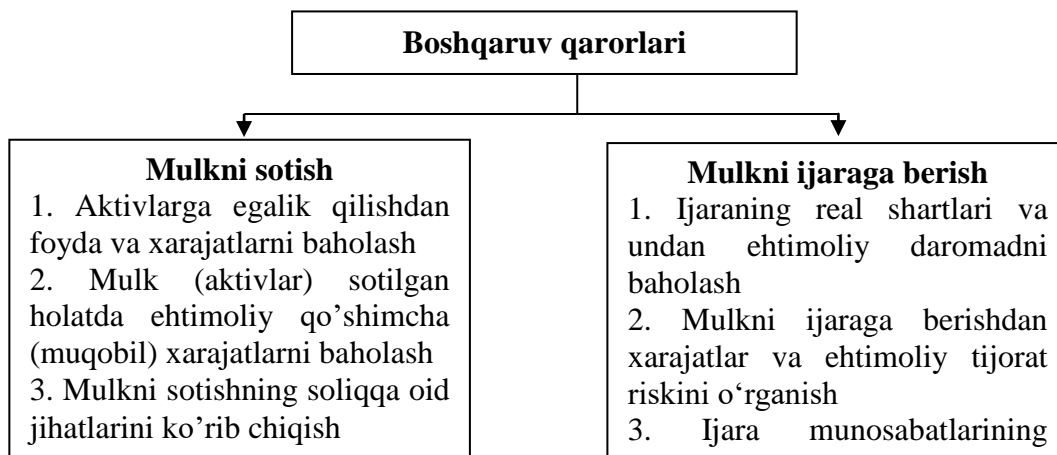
Boshqaruv qarorlari

Mulkni sotish
1. Aktivlarga egalik qilishdan foyda va xarajatlarni baholash
2. Mulk (aktivlar) sotilgan holatda ehtimoliy qo’shimcha (muqobil) xarajatlarni baholash
3. Mulkni sotishning soliqqa oid jihatlarini ko’rib chiqish

Mulkni ijaraga berish
1. Ijaraning real shartlari va undan ehtimoliy daromadni baholash
2. Mulkni ijaraga berishdan xarajatlar va ehtimoliy tijorat riskini o‘rganish
3. Ijara munosabatlarining